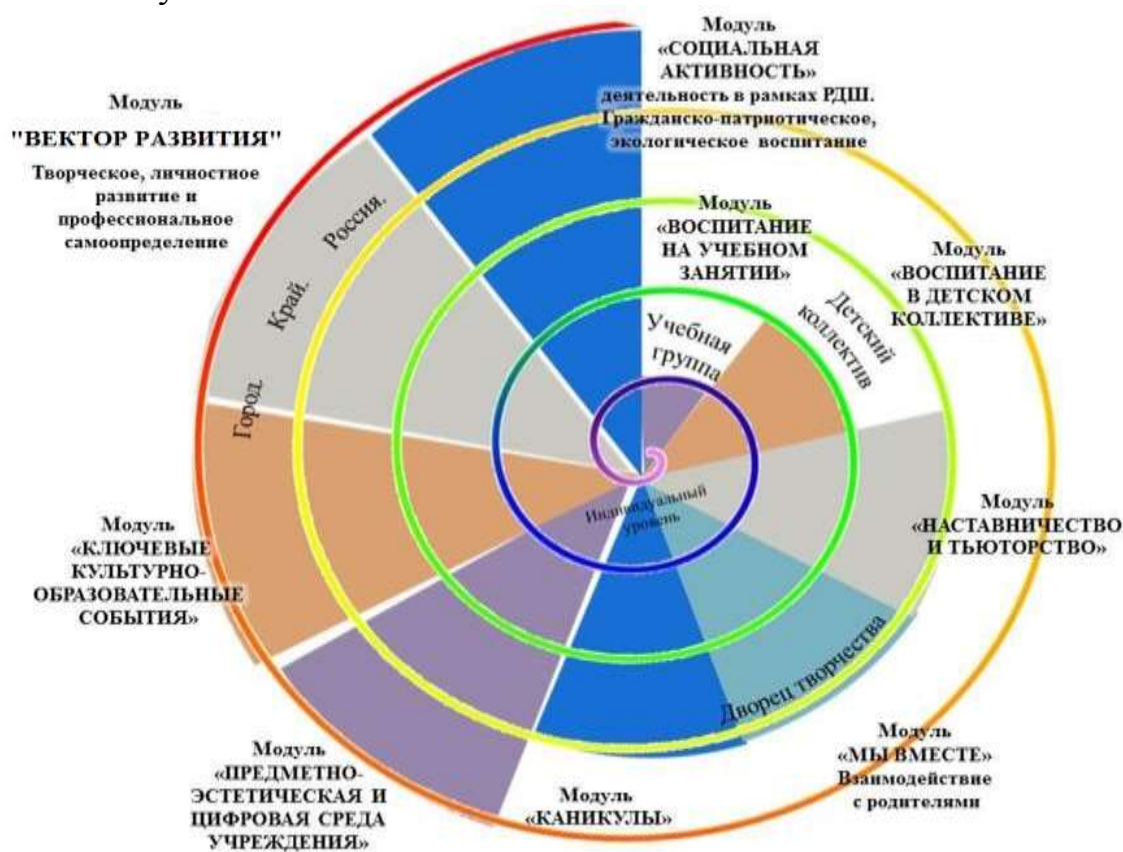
Модуль
«СОЦИАЛЬНАЯ АКТИВНОСТЬ»
деятельность в рамках РДШ. Гражданско-патриотическое, экологическое воспитание

Модуль
"ВЕКТОР РАЗВИТИЯ"
Творческое, личностное развитие и профессиональное самоопределение

Россия.
Край.
Город.

Модуль
«ВОСПИТАНИЕ НА УЧЕБНОМ ЗАНЯТИИ»

Модуль
«ВОСПИТАНИЕ В ДЕТСКОМ КОЛЛЕКТИВЕ»

Учебная группа
Детский коллектив

Индивидуальный уровень

Модуль
«НАСТАВНИЧЕСТВО И ТЬЮТОРСТВО»

Модуль
«КЛЮЧЕВЫЕ КУЛЬТУРНО-ОБРАЗОВАТЕЛЬНЫЕ СОБЫТИЯ»

Дворец творчества

Модуль
«МЫ ВМЕСТЕ»
Взаимодействие с родителями

Модуль
«ПРЕДМЕТНО-ЭСТЕТИЧЕСКАЯ И ЦИФРОВАЯ СРЕДА УЧРЕЖДЕНИЯ»

Модуль
«КАНИКУЛЫ»